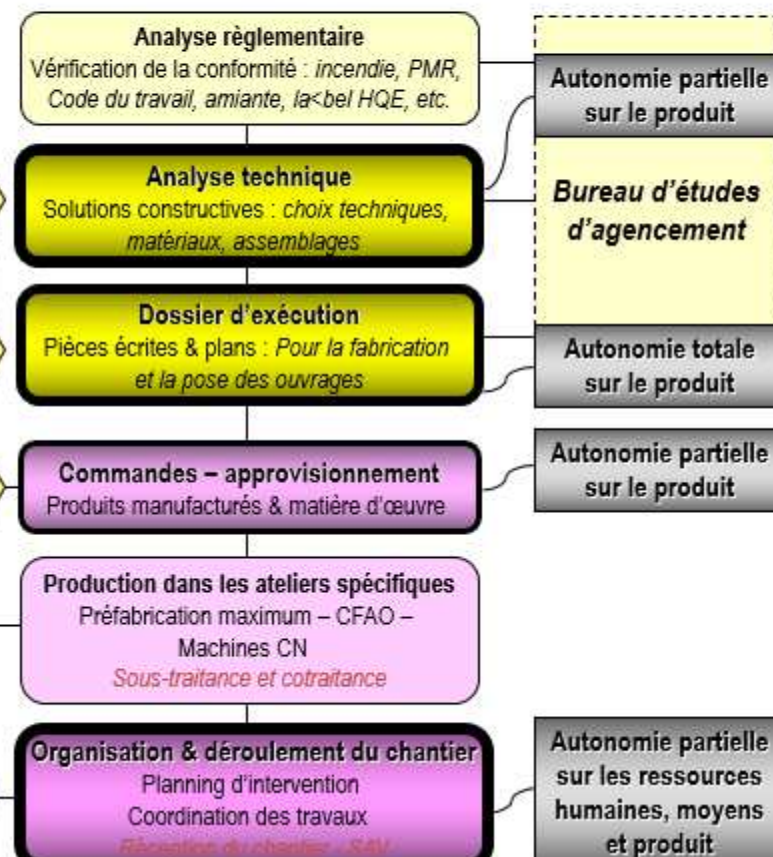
Analyse règlementaire
Vérification de la conformité : incendie, PMR, Code du travail, amiante, la<bel HQE, etc.

Autonomie partielle sur le produit

Bureau d'études d'agencement

Analyse technique
Solutions constructives : choix techniques, matériaux, assemblages

Dossier d'exécution
Pièces écrites & plans : Pour la fabrication et la pose des ouvrages

Autonomie totale sur le produit

Commandes – approvisionnement
Produits manufacturés & matière d'œuvre

Autonomie partielle sur le produit

Production dans les ateliers spécifiques
Préfabrication maximum – CFAO – Machines CN
Sous-traitance et cotraitance

Organisation & déroulement du chantier
Planning d'intervention
Coordination des travaux
Réception du chantier – SAV

Autonomie partielle sur les ressources humaines, moyens et produit